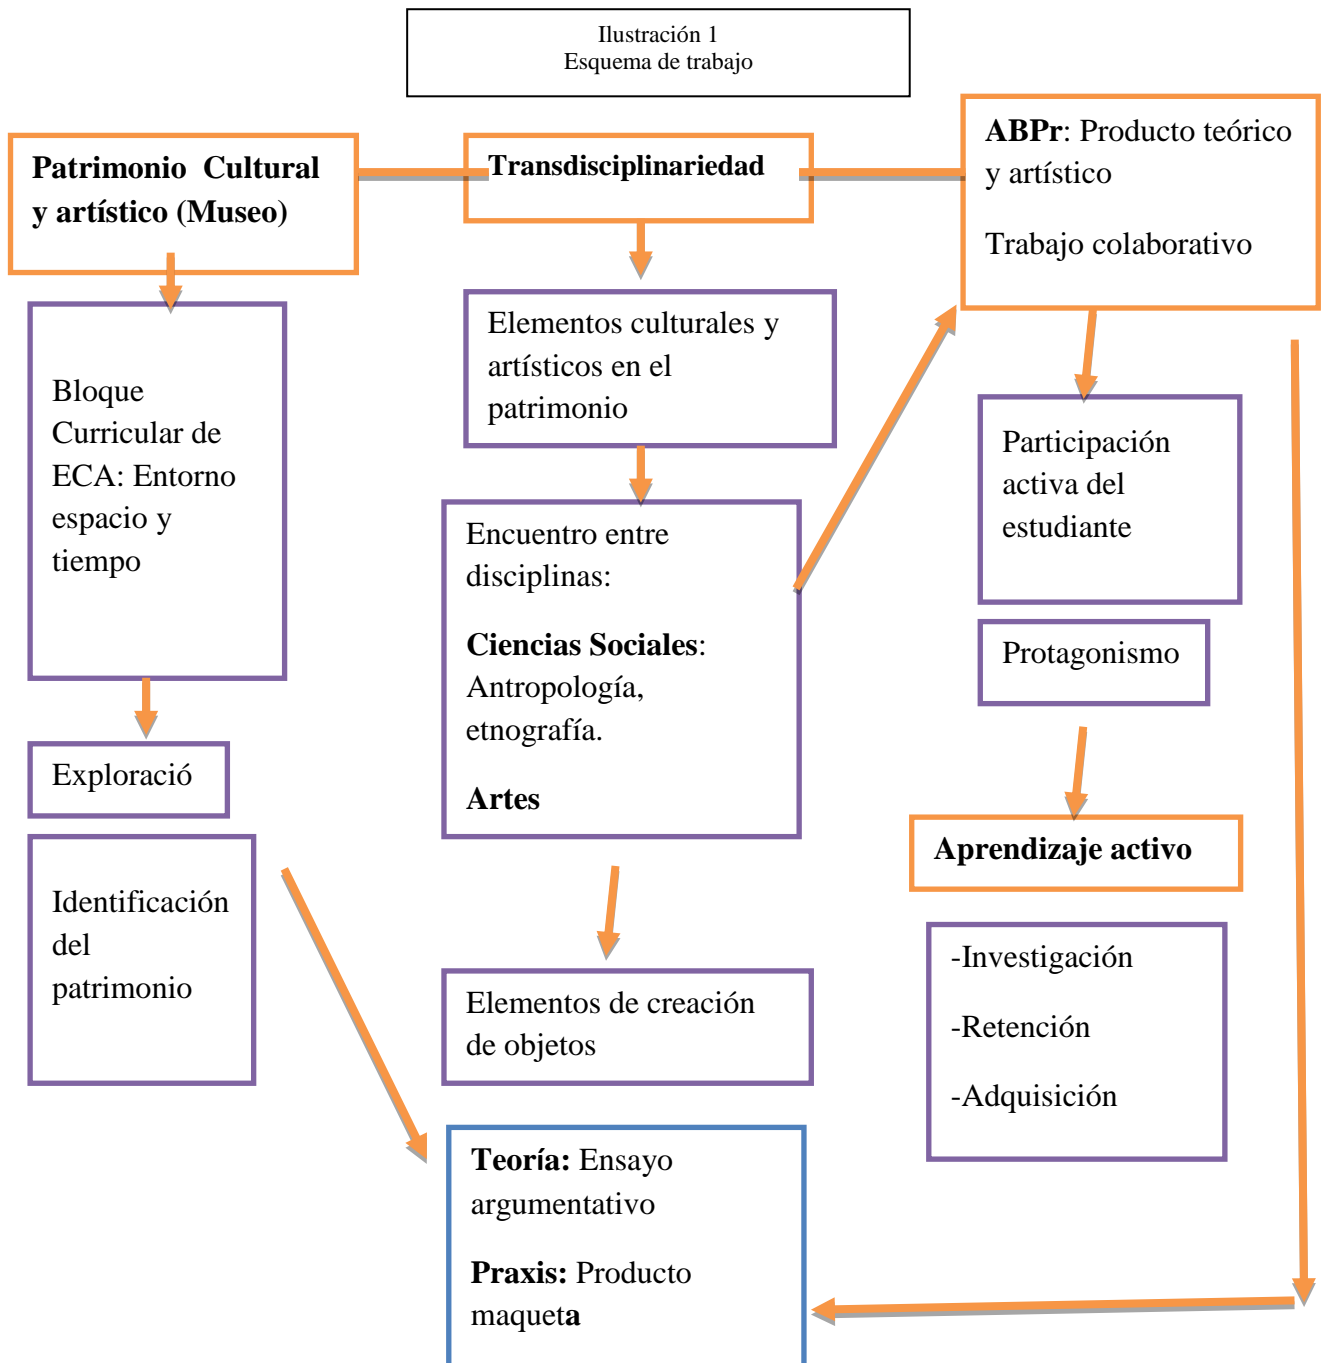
Ilustración 1
Esquema de trabajo

Patrimonio Cultural y artístico (Museo)

Transdisciplinariedad

ABPr: Producto teórico y artístico

Trabajo colaborativo

Bloque Curricular de ECA: Entorno espacio y tiempo

Elementos culturales y artísticos en el patrimonio

Encuentro entre disciplinas:

Ciencias Sociales: Antropología, etnografía.

Artes

Participación activa del estudiante

Protagonismo

Exploració

Identificación del patrimonio

Aprendizaje activo

-Investigación

-Retención

-Adquisición

Elementos de creación de objetos

Teoría: Ensayo argumentativo

Praxis: Producto maqueta